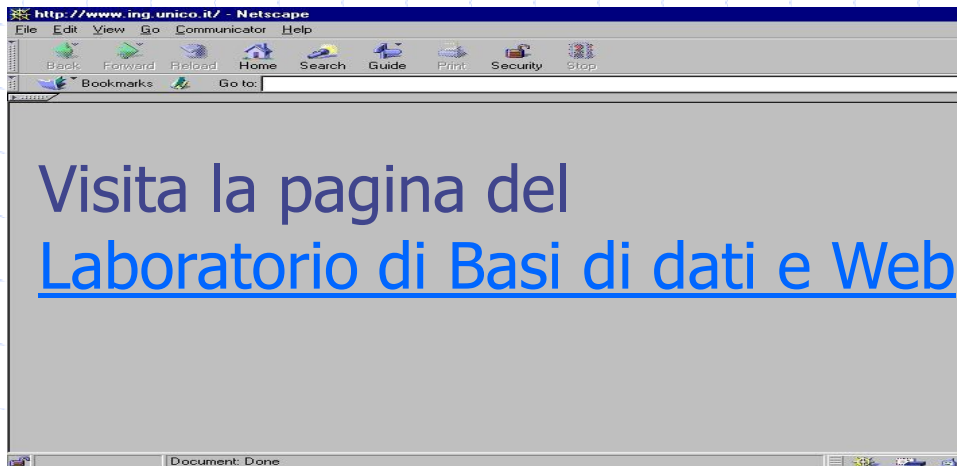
http://www.ing.unico.it/ - Netscape

File Edit View Go Communicator Help

Back Forward Reload Home Search Guide Print Security Stop

Bookmarks Go to:

Visita la pagina del
Laboratorio di Basi di dati e Web

Document: Done